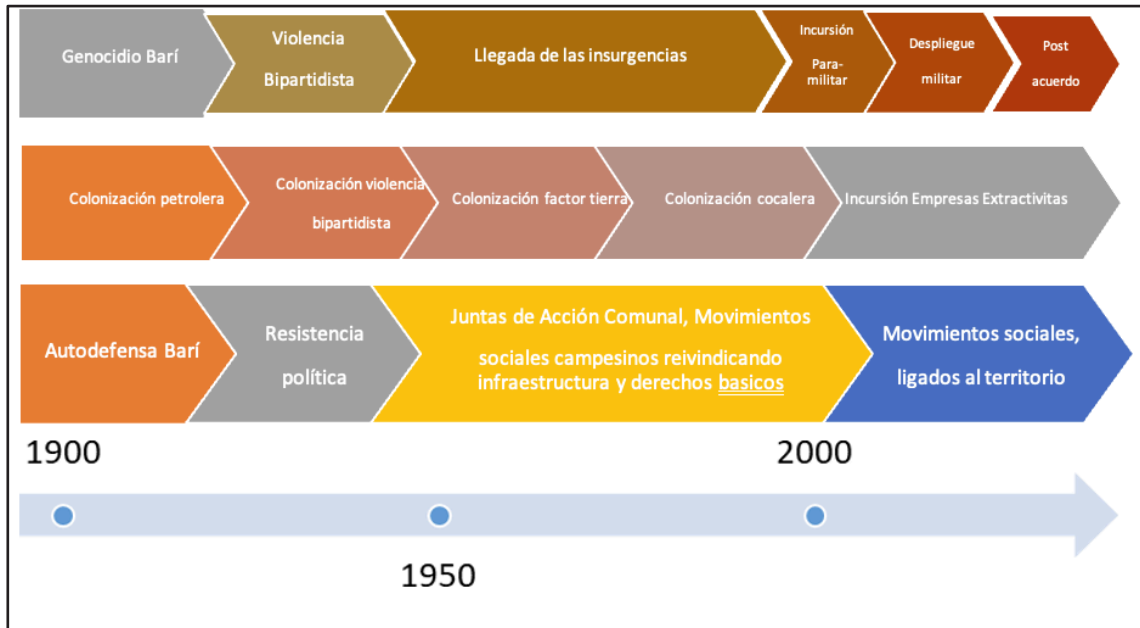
Genocidio Barí

Violencia Bipartidista

Llegada de las insurgencias

Incursión Paramilitar

Despliegue militar

Post acuerdo

Colonización petrolera

Colonización violencia bipartidista

Colonización factor tierra

Colonización cocalera

Incursión Empresas Extractivitas

Autodefensa Barí

Resistencia política

Juntas de Acción Comunal, Movimientos sociales campesinos reivindicando infraestructura y derechos basicos

Movimientos sociales, ligados al territorio

1900

2000

1950